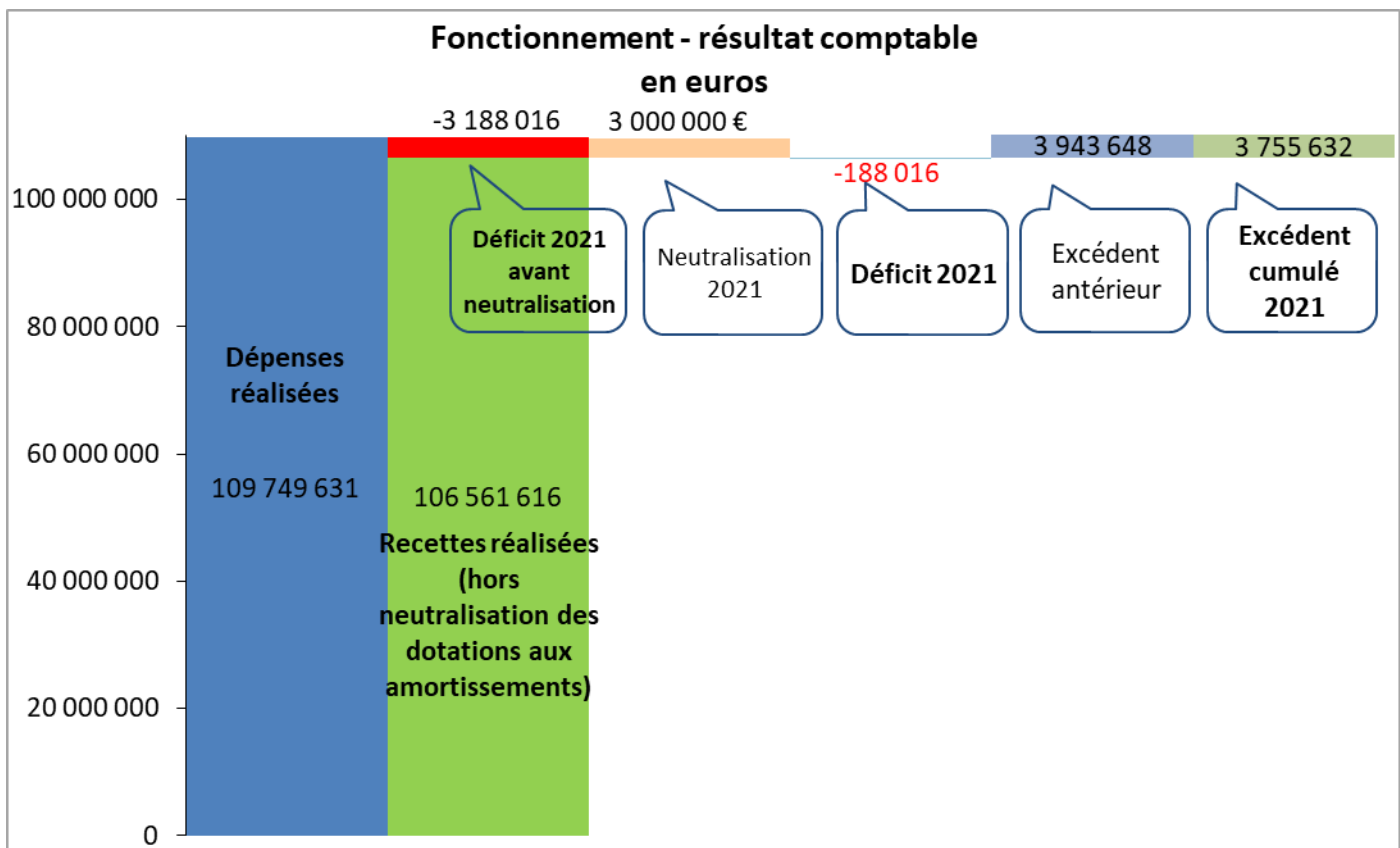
Fonctionnement - résultat comptable
en euros

-3 188 016
3 000 000 €
-188 016
3 943 648
3 755 632

100 000 000
80 000 000
60 000 000
40 000 000
20 000 000
0

Déficit 2021 avant neutralisation

Neutralisation 2021

Déficit 2021

Excédent antérieur

Excédent cumulé 2021

Dépenses réalisées

109 749 631

106 561 616

Recettes réalisées (hors neutralisation des dotations aux amortissements)